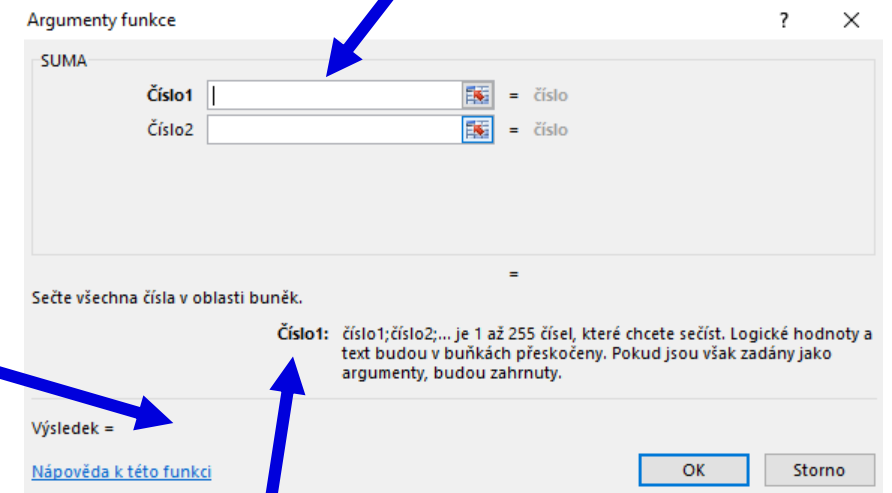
Argumenty funkce

?

×

SUMA

Číslo1 = číslo

Číslo2 = číslo

=

Sečte všechna čísla v oblasti buněk.

Číslo1: číslo1;číslo2;... je 1 až 255 čísel, které chcete sečíst. Logické hodnoty a text budou v buňkách přeskočeny. Pokud jsou však zadány jako argumenty, budou zahrnuty.

Výsledek =

Nápověda k této funkci

OK

Storno